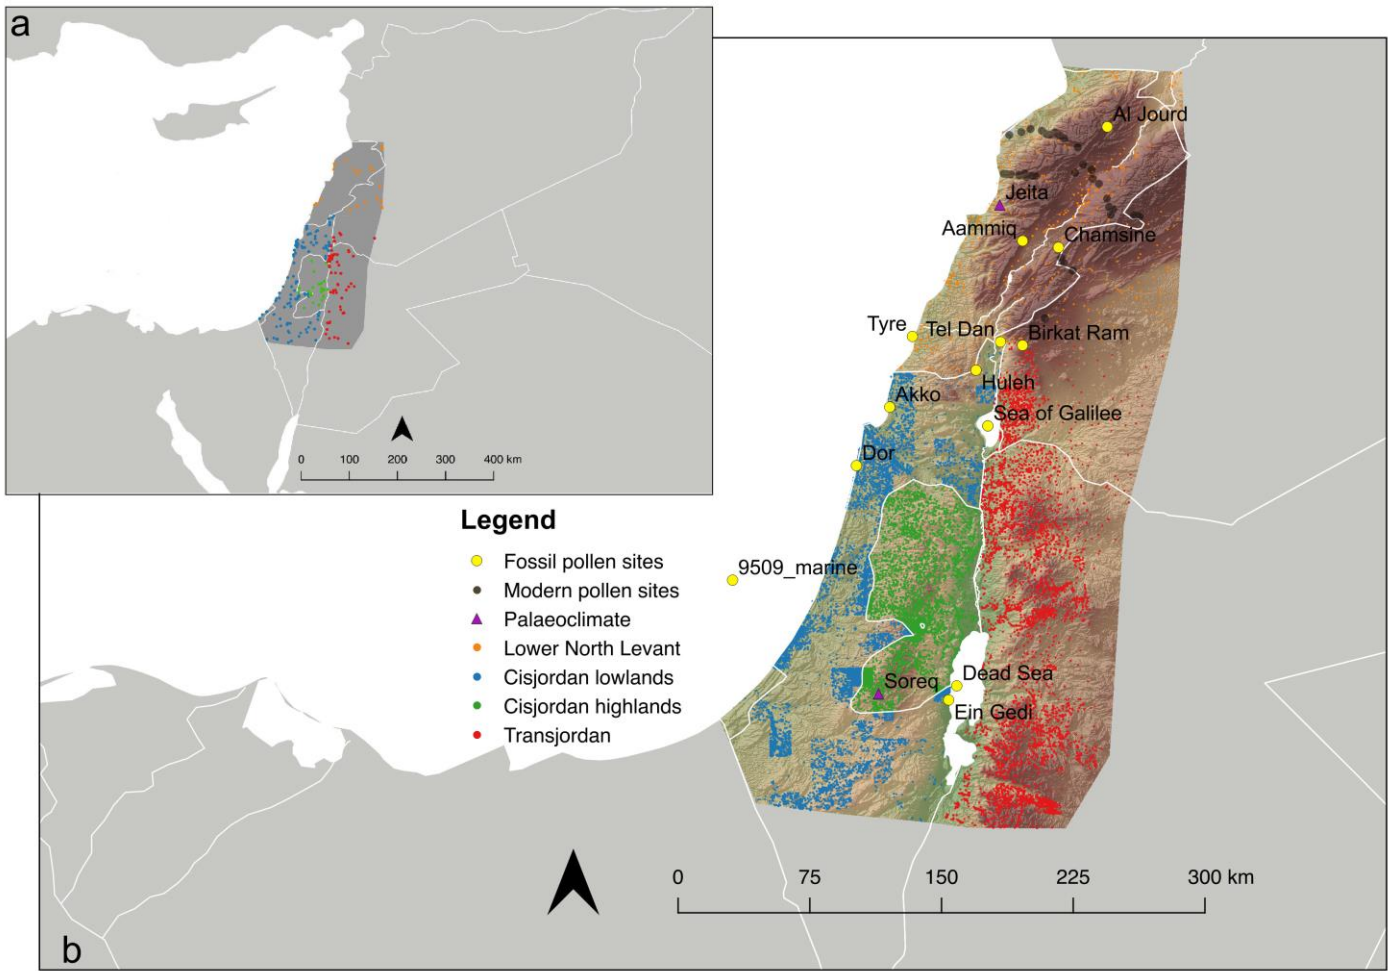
a

0 100 200 300 400 km

Al Jourd
Jeita
Aammiq
Chamsine
Tyre
Tel Dan
Birkat Ram
Huleh
Akko
Sea of Galilee
Dor

Legend
Fossil pollen sites
Modern pollen sites
Palaeoclimate
Lower North Levant
Cisjordan lowlands
Cisjordan highlands
Transjordan

9509_marine
Soreq
Dead Sea
Ein Gedi

0 75 150 225 300 km

b